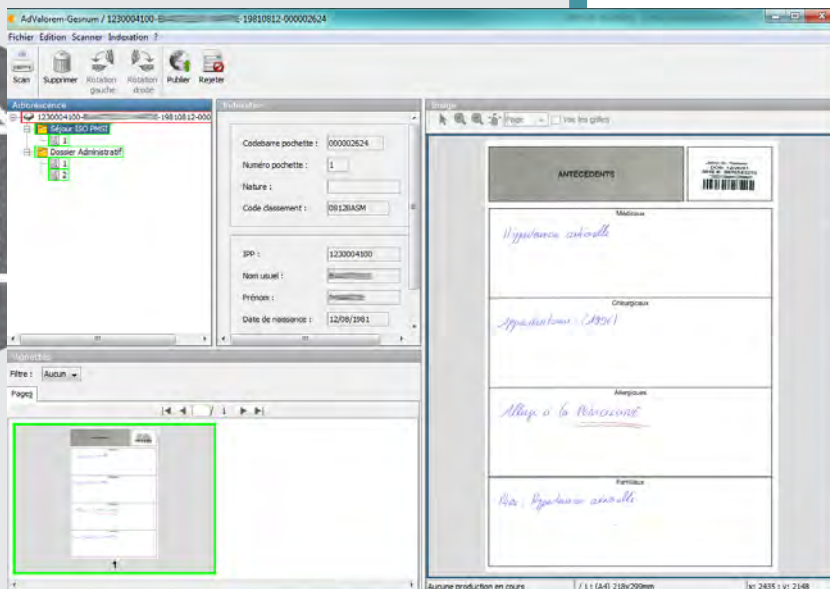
AdValorem-Gesnum / 1230004100-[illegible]-19810812-000002624

Fichier Edition Scanner Indexation ?

Scan Supprimer Rotation gauche Rotation droite Publier Rejeter

Arborescence

1230004100-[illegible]-19810812-000
Séjour ISO PMSI
1
Dossier Administratif
1
2

Indexation

Codebarre pochette : 000002624
Numéro pochette : 1
Nature :
Code classement : 08120ASM

IPP : 1230004100
Nom usuel : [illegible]
Prénom : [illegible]
Date de naissance : 12/08/1981

Vignettes

Filtre : Aucun

Pages

1 / 1

1

Image

Page Voir les grilles

ANTECEDENTS

Médicaux
Hypertension artérielle

Chirurgicaux
Appendicectomie (1991)

Allergiques
Allergie à la Pénicilline

Familiaux
Père : Hypertension artérielle

Aucune production en cours
/ 1 (A4) 218x299mm
x: 2435 ; y: 2148